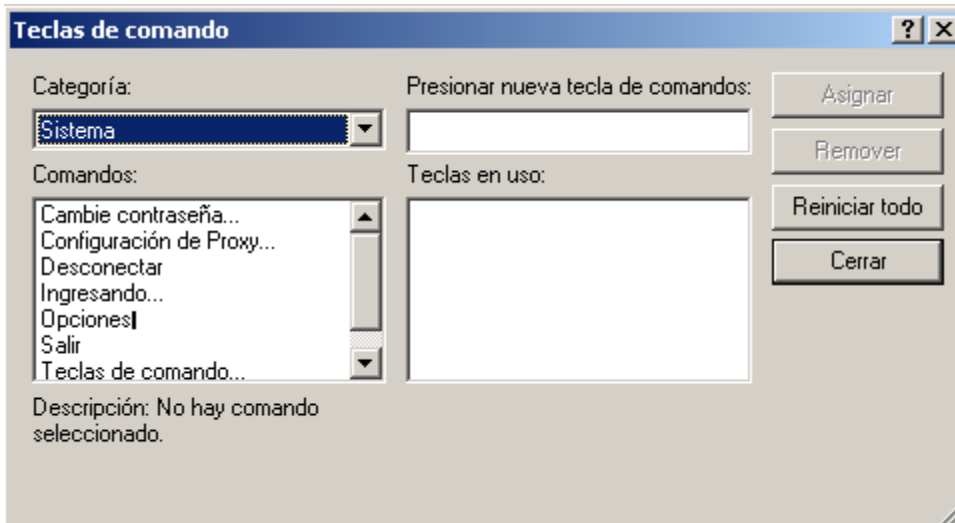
Teclas de comando

?

Categoría:

Sistema

Comandos:

Cambie contraseña...
Configuración de Proxy...
Desconectar
Ingresando...
Opciones
Salir
Teclas de comando...

Descripción: No hay comando seleccionado.

Presionar nueva tecla de comandos:

Teclas en uso:

Asignar

Remover

Reiniciar todo

Cerrar